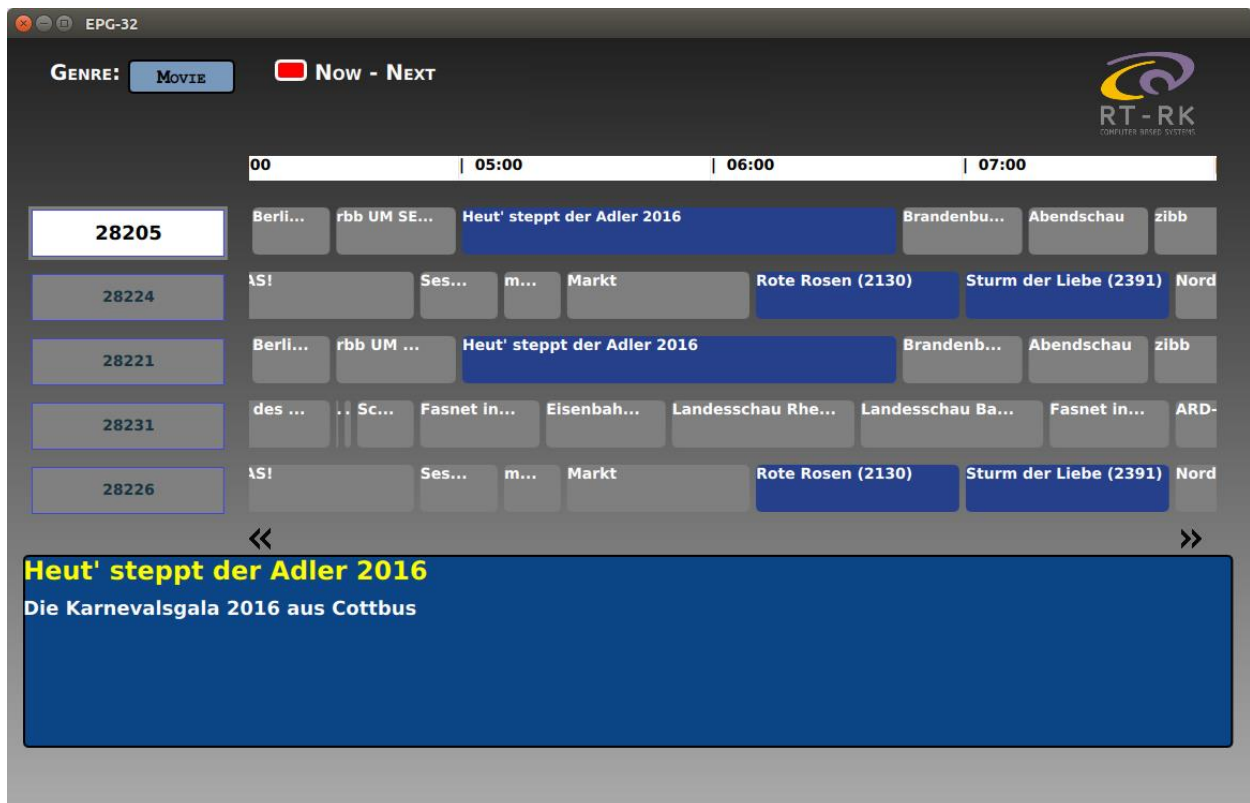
EPG-32

GENRE: MOVIE

NOW - NEXT

RT-RK
COMPUTER BASED SYSTEMS

00 | 05:00 | 06:00 | 07:00

28205
Berli... rbb UM SE... Heut' steppt der Adler 2016 Brandenbu... Abendschau zibb

28224
AS! Ses... m... Markt Rote Rosen (2130) Sturm der Liebe (2391) Nord

28221
Berli... rbb UM ... Heut' steppt der Adler 2016 Brandenb... Abendschau zibb

28231
des ... . Sc... Fasnet in... Eisenbah... Landesschau Rhe... Landesschau Ba... Fasnet in... ARD-

28226
AS! Ses... m... Markt Rote Rosen (2130) Sturm der Liebe (2391) Nord

« »

Heut' steppt der Adler 2016

Die Karnevalsgala 2016 aus Cottbus